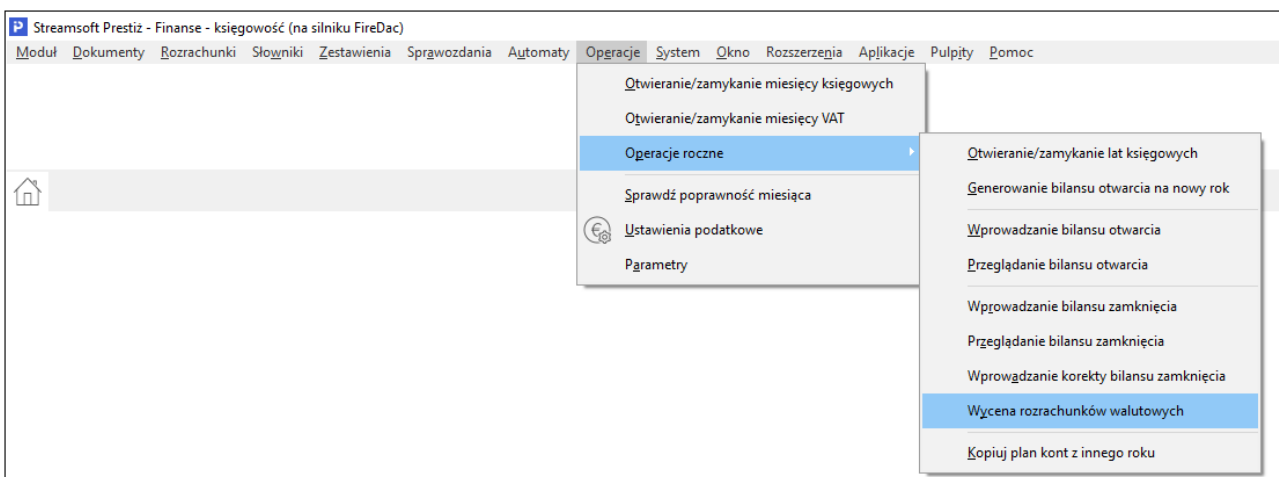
Streamsoft Prestiż - Finanse - księgowość (na silniku FireDac)

Moduł Dokumenty Rozrachunki Słowniki Zestawienia Sprawozdania Automaty Operacje System Okno Rozszerzenia Aplikacje Pulpity Pomoc

Otwieranie/zamykanie miesięcy księgowych
Otwieranie/zamykanie miesięcy VAT
Operacje roczne
Sprawdź poprawność miesiąca
Ustawienia podatkowe
Parametry

Otwieranie/zamykanie lat księgowych
Generowanie bilansu otwarcia na nowy rok
Wprowadzanie bilansu otwarcia
Przeglądanie bilansu otwarcia
Wprowadzanie bilansu zamknięcia
Przeglądanie bilansu zamknięcia
Wprowadzanie korekty bilansu zamknięcia
Wycena rozrachunków walutowych
Kopiuj plan kont z innego roku